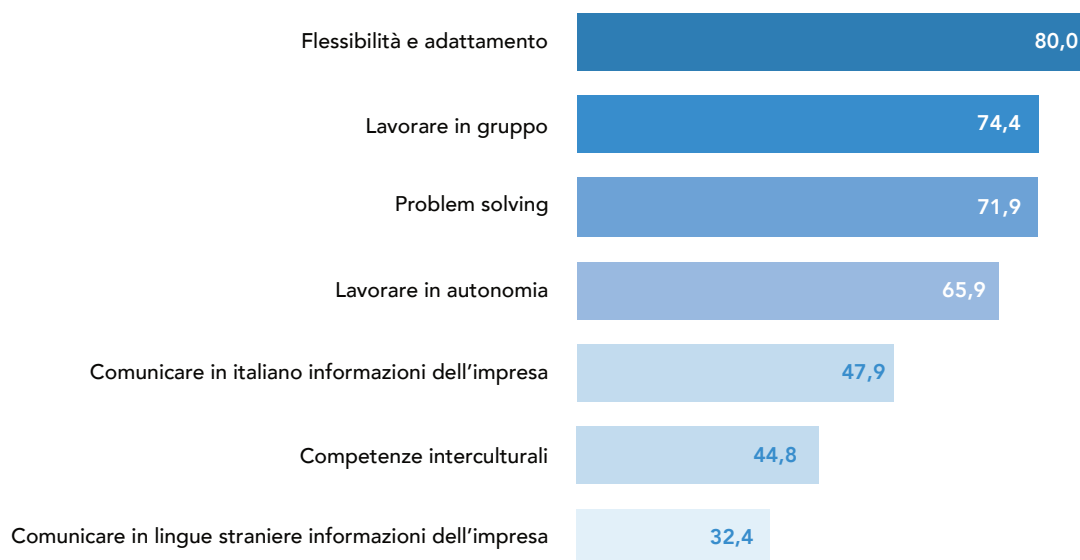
Flessibilità e adattamento 80,0
Lavorare in gruppo 74,4
Problem solving 71,9
Lavorare in autonomia 65,9
Comunicare in italiano informazioni dell’impresa 47,9
Competenze interculturali 44,8
Comunicare in lingue straniere informazioni dell’impresa 32,4